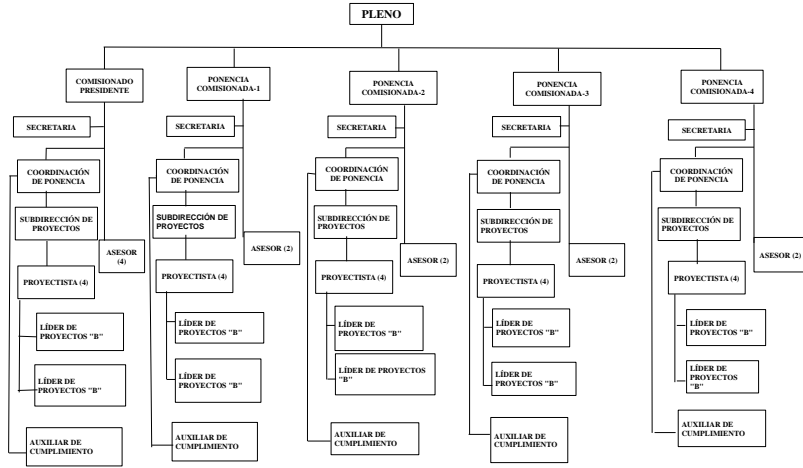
PLENO

COMISIONADO PRESIDENTE

SECRETARIA

COORDINACIÓN DE PONENCIA

SUBDIRECCIÓN DE PROYECTOS

ASESOR (4)

PROYECTISTA (4)

LÍDER DE PROYECTOS "B"

LÍDER DE PROYECTOS "B"

AUXILIAR DE CUMPLIMIENTO

PONENCIA COMISIONADA-1

SECRETARIA

COORDINACIÓN DE PONENCIA

SUBDIRECCIÓN DE PROYECTOS

ASESOR (2)

PROYECTISTA (4)

LÍDER DE PROYECTOS "B"

LÍDER DE PROYECTOS "B"

AUXILIAR DE CUMPLIMIENTO

PONENCIA COMISIONADA-2

SECRETARIA

COORDINACIÓN DE PONENCIA

SUBDIRECCIÓN DE PROYECTOS

ASESOR (2)

PROYECTISTA (4)

LÍDER DE PROYECTOS "B"

LÍDER DE PROYECTOS "B"

AUXILIAR DE CUMPLIMIENTO

PONENCIA COMISIONADA-3

SECRETARIA

COORDINACIÓN DE PONENCIA

SUBDIRECCIÓN DE PROYECTOS

ASESOR (2)

PROYECTISTA (4)

LÍDER DE PROYECTOS "B"

LÍDER DE PROYECTOS "B"

AUXILIAR DE CUMPLIMIENTO

PONENCIA COMISIONADA-4

SECRETARIA

COORDINACIÓN DE PONENCIA

SUBDIRECCIÓN DE PROYECTOS

ASESOR (2)

PROYECTISTA (4)

LÍDER DE PROYECTOS "B"

LÍDER DE PROYECTOS "B"

AUXILIAR DE CUMPLIMIENTO